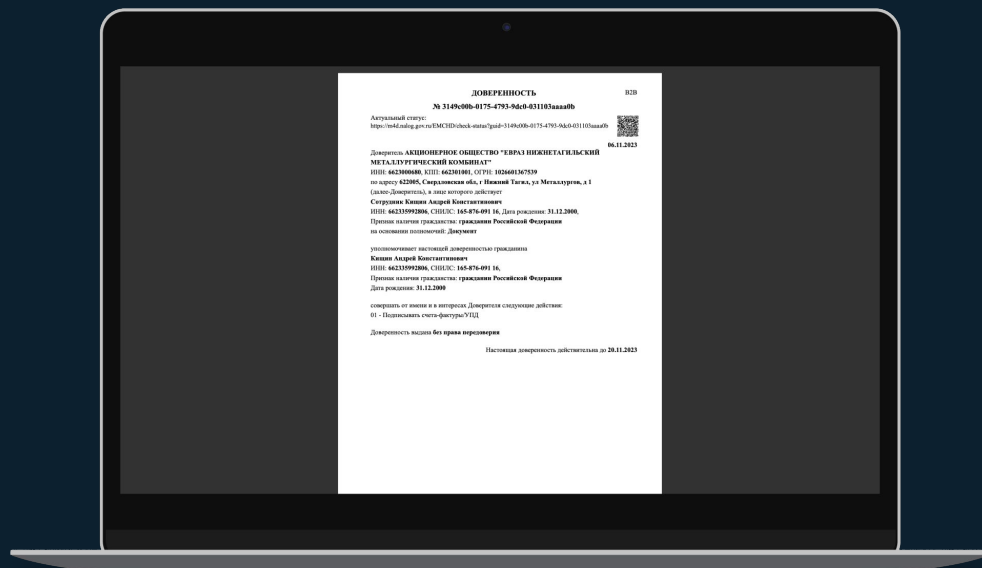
ДОВЕРЕННОСТЬ

B2B

№ 3149c00b-0175-4793-9dc0-031103aaaa0b

Актуальный статус:
https://m4d.nalog.gov.ru/EMCHD/check-status?guid=3149c00b-0175-4793-9dc0-031103aaaa0b

06.11.2023

Доверитель АКЦИОНЕРНОЕ ОБЩЕСТВО "ЕВРАЗ НИЖНЕТАГИЛЬСКИЙ МЕТАЛЛУРГИЧЕСКИЙ КОМБИНАТ"
ИНН: 6623000680, КПП: 662301001, ОГРН: 1026601367539
по адресу 622005, Свердловская обл, г Нижний Тагил, ул Металлургов, д 1
(далее-Доверитель), в лице которого действует
Сотрудник Кицин Андрей Константинович
ИНН: 662335992806, СНИЛС: 165-876-091 16, Дата рождения: 31.12.2000,
Признак наличия гражданства: гражданин Российской Федерации
на основании полномочий: Документ

уполномочивает настоящей доверенностью гражданина
Кицин Андрей Константинович
ИНН: 662335992806, СНИЛС: 165-876-091 16,
Признак наличия гражданства: гражданин Российской Федерации
Дата рождения: 31.12.2000

совершать от имени и в интересах Доверителя следующие действия:
01 - Подписывать счета-фактуры/УПД

Доверенность выдана без права передоверия

Настоящая доверенность действительна до 20.11.2023